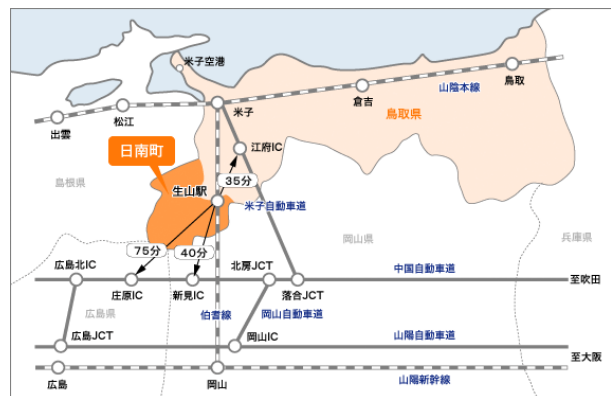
米子空港
鳥取
米子
倉吉
山陰本線
出雲
松江
鳥取県
日南町
江府IC
島根県
35分
生山駅
米子自動車道
岡山県
兵庫県
75分
40分
広島北IC
北房JCT
中国自動車道
至吹田
庄原IC
新見IC
落合JCT
広島県
伯備線
岡山自動車道
広島JCT
岡山IC
山陽自動車道
至大阪
広島
岡山
山陽新幹線